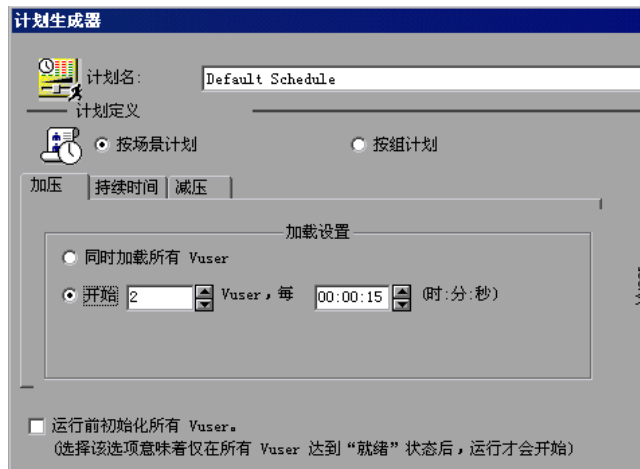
计划生成器

计划名: Default Schedule

计划定义

按场景计划

按组计划

加压 | 持续时间 | 减压

加载设置

同时加载所有 Vuser

开始 2 Vuser，每 00:00:15 (时:分:秒)

运行前初始化所有 Vuser。
(选择该选项意味着仅在所有 Vuser 达到“就绪”状态后，运行才会开始)